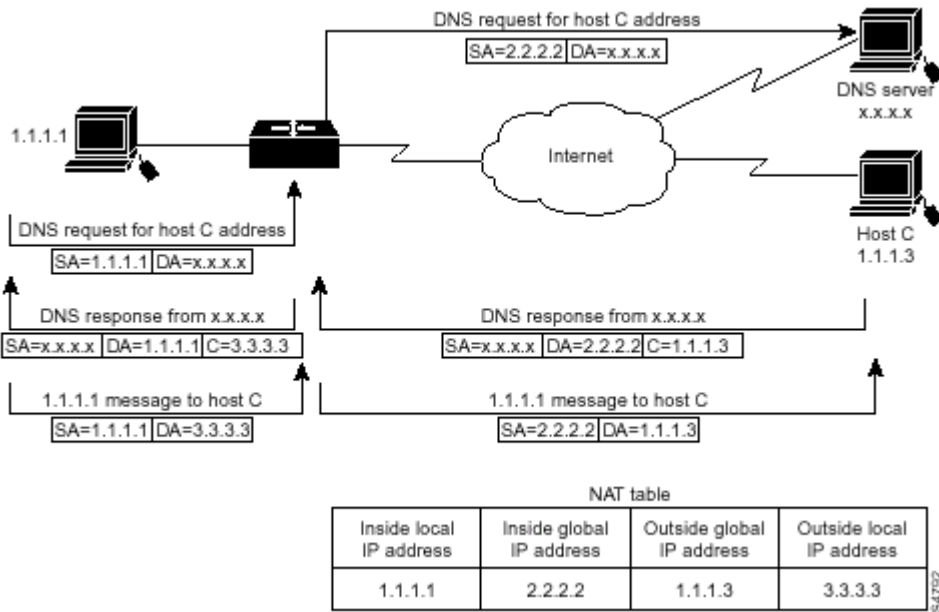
DNS request for host C address

SA=2.2.2.2 | DA=x.x.x.x

DNS server
x.x.x.x

1.1.1.1

Internet

Host C
1.1.1.3

DNS request for host C address

SA=1.1.1.1 | DA=x.x.x.x

DNS response from x.x.x.x

SA=x.x.x.x | DA=1.1.1.1 | C=3.3.3.3

DNS response from x.x.x.x

SA=x.x.x.x | DA=2.2.2.2 | C=1.1.1.3

1.1.1.1 message to host C

SA=1.1.1.1 | DA=3.3.3.3

1.1.1.1 message to host C

SA=2.2.2.2 | DA=1.1.1.3

NAT table

| Inside local IP address | Inside global IP address | Outside global IP address | Outside local IP address |
|---|---|---|---|
| 1.1.1.1 | 2.2.2.2 | 1.1.1.3 | 3.3.3.3 |

S4792